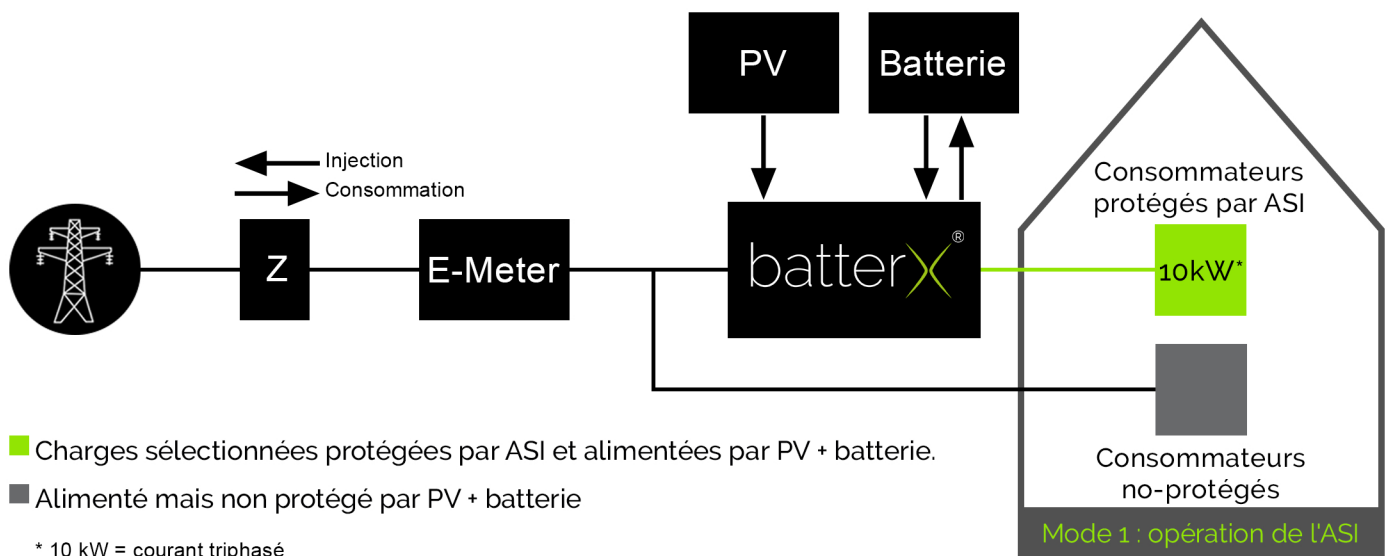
PV

Batterie

Injection

Consommation

Z

E-Meter

batterX®

Consommateurs protégés par ASI

10kW*

Consommateurs no-protégés

Charges sélectionnées protégées par ASI et alimentées par PV + batterie.

Alimenté mais non protégé par PV + batterie

* 10 kW = courant triphasé

Mode 1 : opération de l'ASI